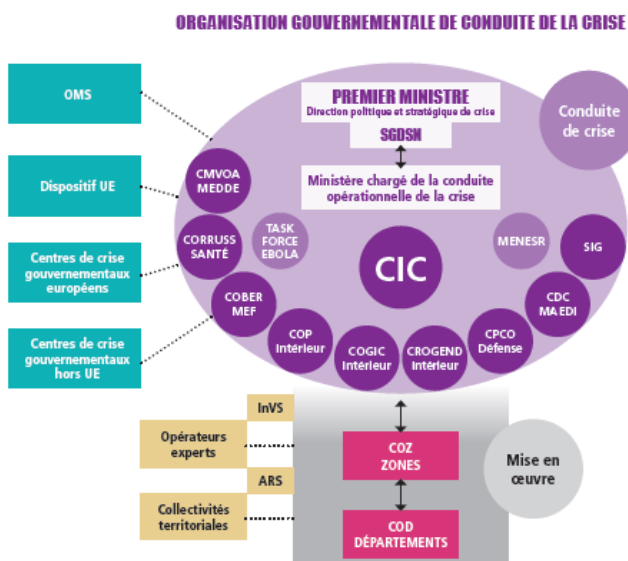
ORGANISATION GOUVERNEMENTALE DE CONDUITE DE LA CRISE

OMS

Dispositif UE

Centres de crise gouvernementaux européens

Centres de crise gouvernementaux hors UE

PREMIER MINISTRE
Direction politique et stratégique de crise

SGDSN

Ministère chargé de la conduite opérationnelle de la crise

Conduite de crise

CMVOA MEDDE

CORRUSS SANTÉ

TASK FORCE EBOLA

CIC

MENESR

SIG

COBER MEF

CDC MAEDI

COP Intérieur

COGIC Intérieur

CROGEND Intérieur

CPCO Défense

InVS

Opérateurs experts

ARS

Collectivités territoriales

COZ ZONES

COD DÉPARTEMENTS

Mise en œuvre